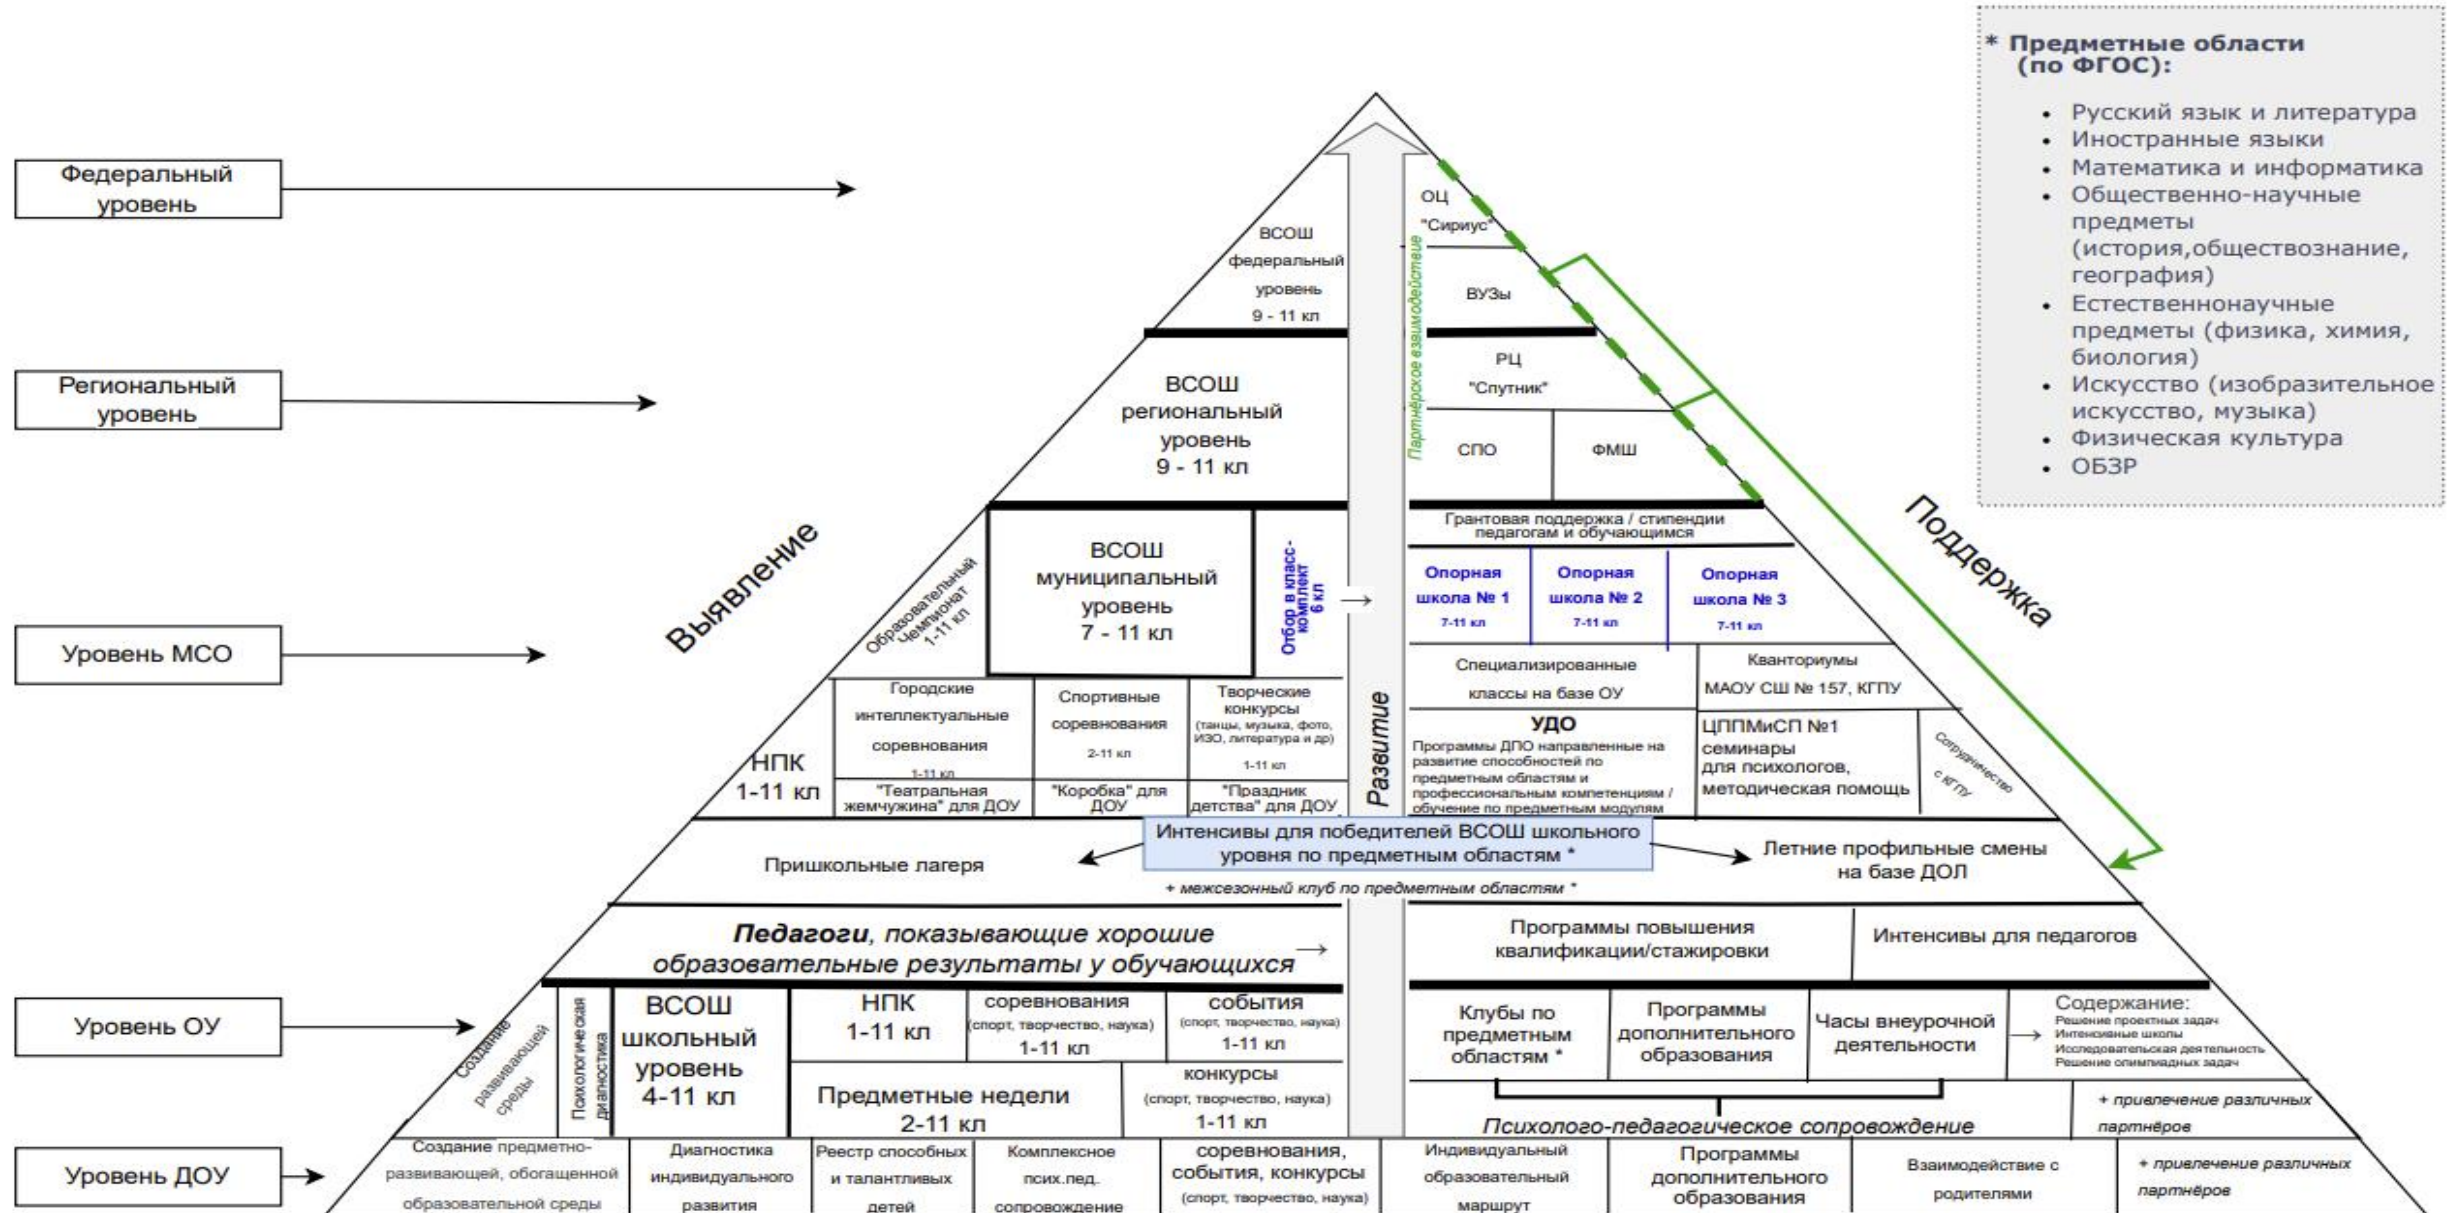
* Предметные области (по ФГОС):

- Русский язык и литература
- Иностранные языки
- Математика и информатика
- Общественно-научные предметы (история,обществознание, география)
- Естественнонаучные предметы (физика, химия, биология)
- Искусство (изобразительное искусство, музыка)
- Физическая культура
- ОБЗР

Федеральный уровень

Региональный уровень

Уровень МСО

Уровень ОУ

Уровень ДОУ

Выявление

Поддержка

Развитие

Партнёрское взаимодействие

ВСОШ федеральный уровень 9 - 11 кл

ОЦ "Сириус"

ВУЗы

РЦ "Спутник"

СПО

ФМШ

ВСОШ региональный уровень 9 - 11 кл

Образовательный Чемпионат 1-11 кл

ВСОШ муниципальный уровень 7 - 11 кл

Отбор в класс-комплект 6 кл

Грантовая поддержка / стипендии педагогам и обучающимся

Опорная школа № 1 7-11 кл

Опорная школа № 2 7-11 кл

Опорная школа № 3 7-11 кл

НПК 1-11 кл

Городские интеллектуальные соревнования 1-11 кл

Спортивные соревнования 2-11 кл

Творческие конкурсы (танцы, музыка, фото, ИЗО, литература и др) 1-11 кл

"Театральная жемчужина" для ДОУ

"Коробка" для ДОУ

"Праздник детства" для ДОУ

Специализированные классы на базе ОУ

Кванториумы МАОУ СШ № 157, КГПУ

УДО
Программы ДПО направленные на развитие способностей по предметным областям и профессиональным компетенциям / обучение по предметным модулям

ЦППМиСП №1 семинары для психологов, методическая помощь

Сотрудничество с КГПУ

Пришкольные лагеря

Интенсивы для победителей ВСОШ школьного уровня по предметным областям *

Летние профильные смены на базе ДОЛ

+ межсезонный клуб по предметным областям *

Педагоги, показывающие хорошие образовательные результаты у обучающихся

Программы повышения квалификации/стажировки

Интенсивы для педагогов

Создание развивающей среды

Психологическая диагностика

ВСОШ школьный уровень 4-11 кл

НПК 1-11 кл

соревнования (спорт, творчество, наука) 1-11 кл

события (спорт, творчество, наука) 1-11 кл

Предметные недели 2-11 кл

конкурсы (спорт, творчество, наука) 1-11 кл

Клубы по предметным областям *

Программы дополнительного образования

Часы внеурочной деятельности

Содержание:
Решение проектных задач
Интенсивные школы
Исследовательская деятельность
Решение олимпиадных задач

Психолого-педагогическое сопровождение

+ привлечение различных партнёров

Создание предметно-развивающей, обогащенной образовательной среды

Диагностика индивидуального развития

Реестр способных и талантливых детей

Комплексное псих.пед. сопровождение

соревнования, события, конкурсы (спорт, творчество, наука)

Индивидуальный образовательный маршрут

Программы дополнительного образования

Взаимодействие с родителями

+ привлечение различных партнёров